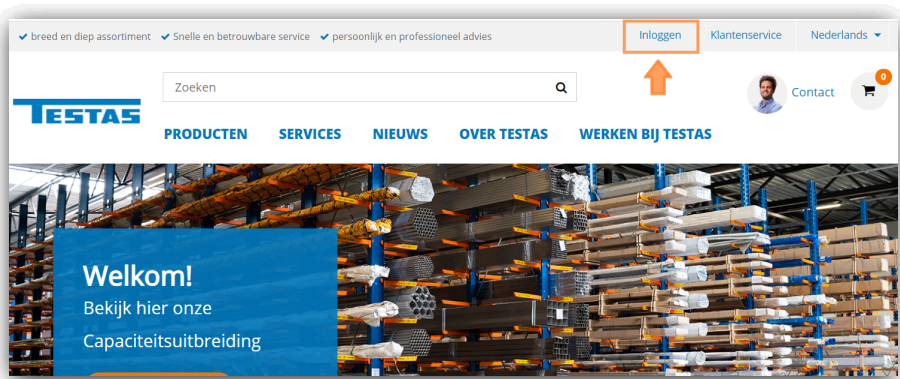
breed en diep assortiment Snelle en betrouwbare service persoonlijk en professioneel advies

Inloggen Klantenservice Nederlands

TESTAS

Zoeken

Contact 0

PRODUCTEN SERVICES NIEUWS OVER TESTAS WERKEN BIJ TESTAS

Welkom!
Bekijk hier onze
Capaciteitsuitbreiding